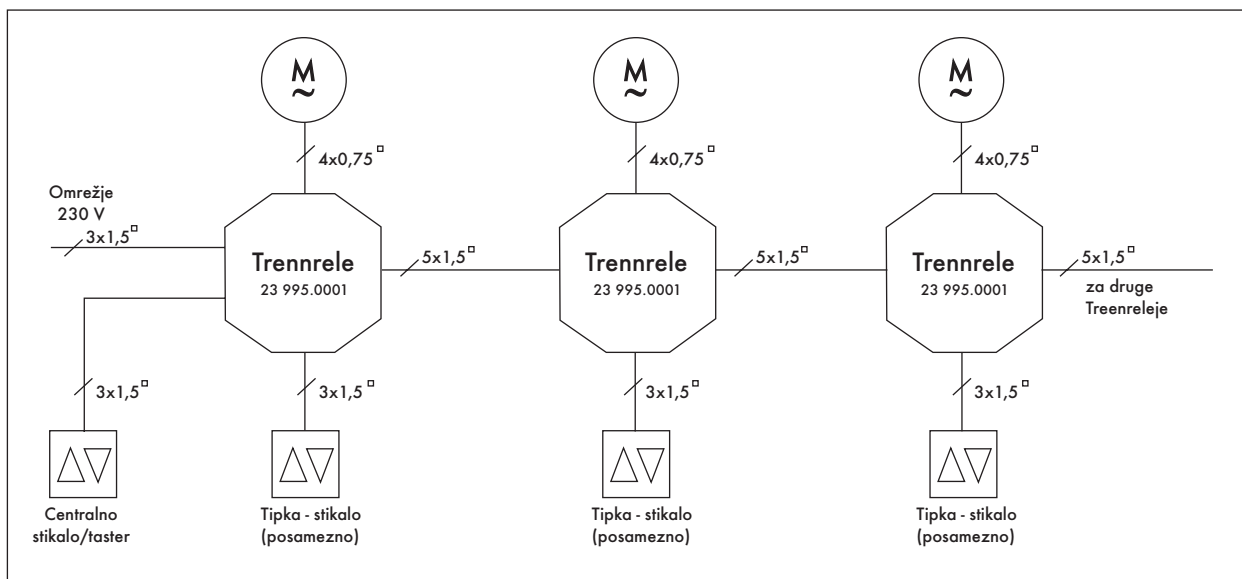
M
~
4x0,75$^{\square}$

M
~
4x0,75$^{\square}$

M
~
4x0,75$^{\square}$

Omrežje
230 V
3x1,5$^{\square}$

Trennrele
23 995.0001

5x1,5$^{\square}$

Trennrele
23 995.0001

5x1,5$^{\square}$

Trennrele
23 995.0001

5x1,5$^{\square}$
za druge
Treenreleje

3x1,5$^{\square}$

3x1,5$^{\square}$

3x1,5$^{\square}$

3x1,5$^{\square}$

△▽
Centralno
stikalo/taster

△▽
Tipka - stikalo
(posamezno)

△▽
Tipka - stikalo
(posamezno)

△▽
Tipka - stikalo
(posamezno)